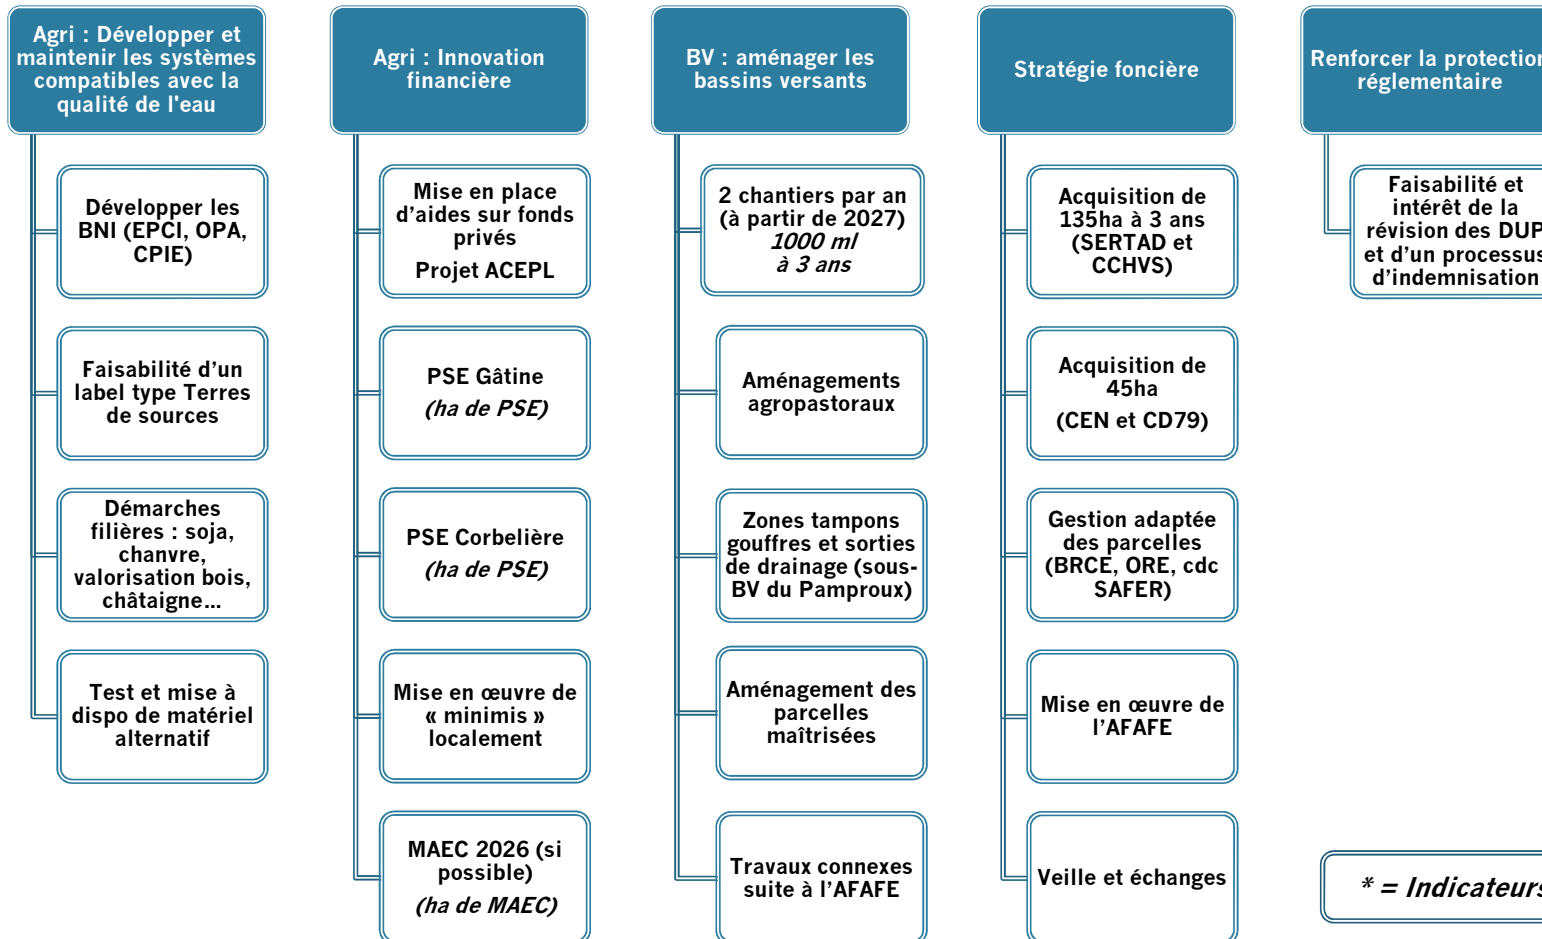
Agri : Développer et maintenir les systèmes compatibles avec la qualité de l'eau

Développer les BNI (EPCI, OPA, CPIE)

Faisabilité d'un label type Terres de sources

Démarches filières : soja, chanvre, valorisation bois, châtaigne…

Test et mise à dispo de matériel alternatif

Agri : Innovation financière

Mise en place d'aides sur fonds privés
Projet ACEPL

PSE Gâtine
(ha de PSE)

PSE Corbelière
(ha de PSE)

Mise en œuvre de « minimis » localement

MAEC 2026 (si possible)
(ha de MAEC)

BV : aménager les bassins versants

2 chantiers par an (à partir de 2027)
1000 ml
à 3 ans

Aménagements agropastoraux

Zones tampons gouffres et sorties de drainage (sous-BV du Pamproux)

Aménagement des parcelles maîtrisées

Travaux connexes suite à l'AFAFE

Stratégie foncière

Acquisition de 135ha à 3 ans (SERTAD et CCHVS)

Acquisition de 45ha
(CEN et CD79)

Gestion adaptée des parcelles (BRCE, ORE, cdc SAFER)

Mise en œuvre de l'AFAFE

Veille et échanges

Renforcer la protection réglementaire

Faisabilité et intérêt de la révision des DUP et d'un processus d'indemnisation

* = Indicateurs